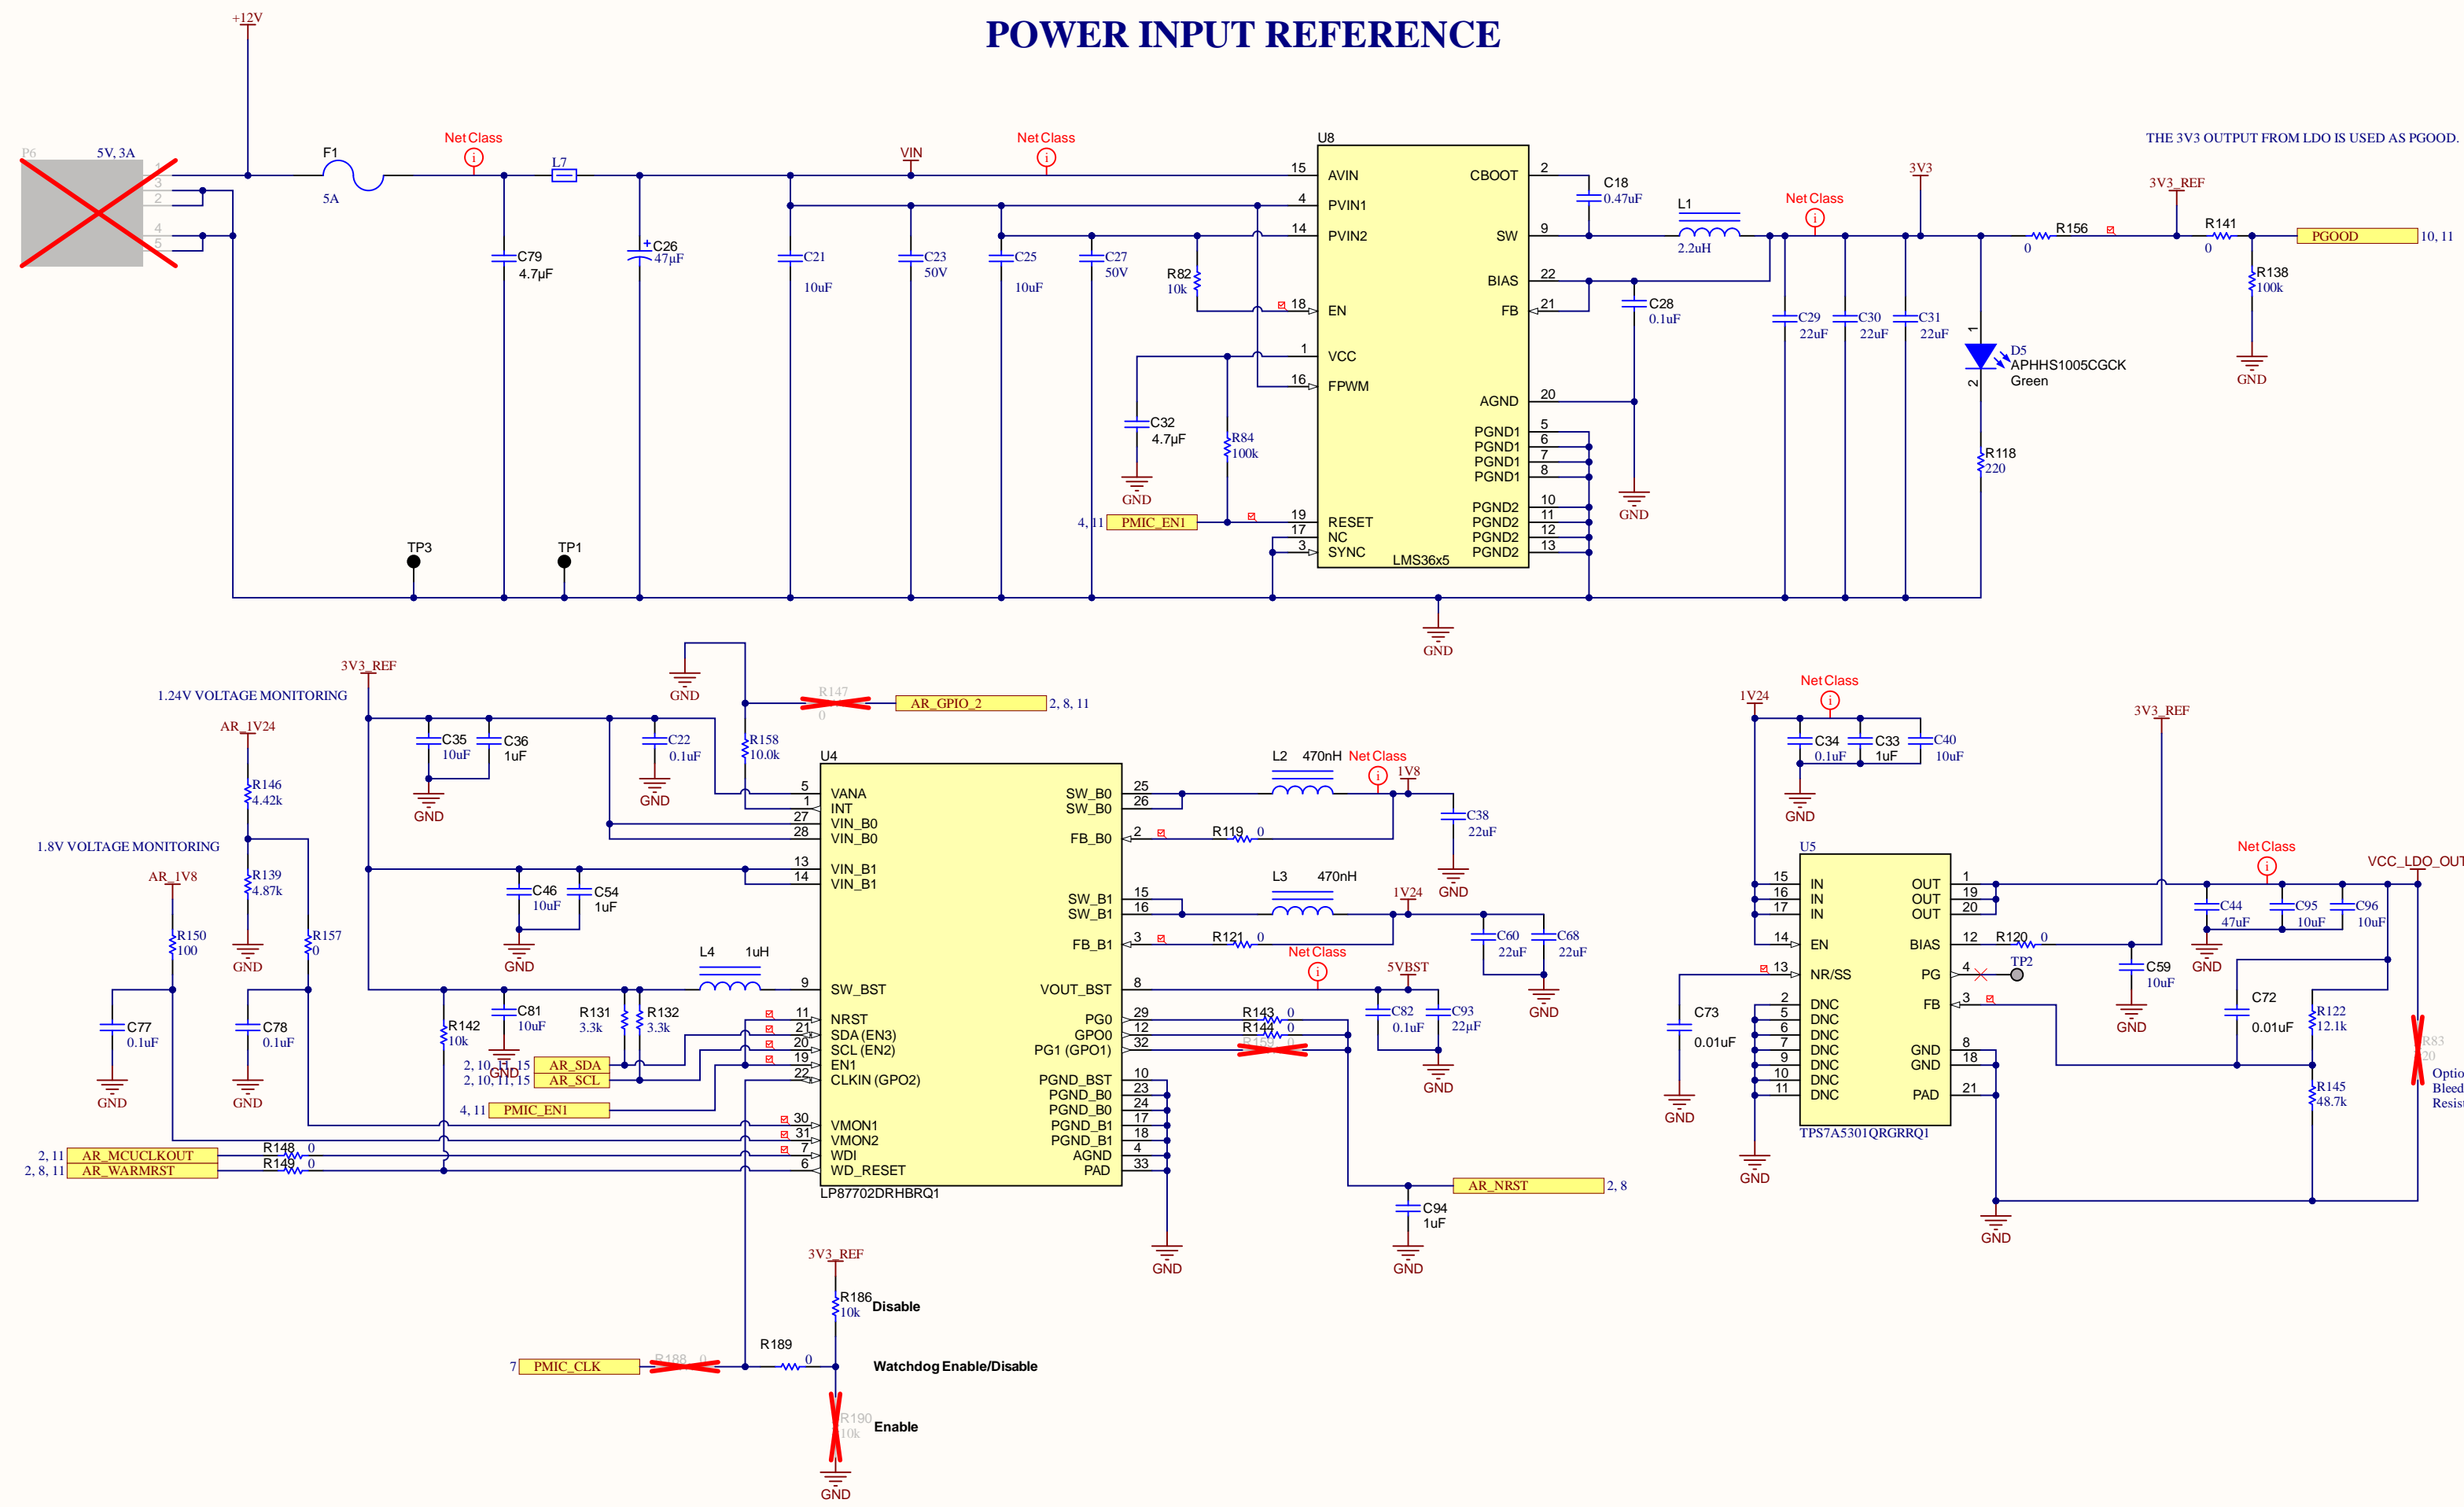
POWER INPUT REFERENCE

+12V

P6 5V, 3A
1
3
2
4
5

F1
5A

Net Class
L7
C79
4.7µF
C26
47µF
VIN
C21
10uF
C23
50V
C25
10uF
C27
50V
Net Class
R82
10k
C32
4.7µF
R84
100k
GND
4, 11 PMIC_EN1

TP3
TP1

U8
15 AVIN
4 PVIN1
14 PVIN2
18 EN
1 VCC
16 FPWM
19 RESET
17 NC
3 SYNC
LMS36x5
CBOOT 2
SW 9
BIAS 22
FB 21
AGND 20
PGND1 5
PGND1 6
PGND1 7
PGND1 8
PGND2 10
PGND2 11
PGND2 12
PGND2 13

C18
0.47uF
L1
2.2uH
C28
0.1uF
GND
Net Class
C29
22uF
C30
22uF
C31
22uF
3V3
D5
APHHS1005CGCK
Green
1
2
R118
220
R156
0
3V3_REF
R141
0
PGOOD 10, 11
R138
100k
GND
THE 3V3 OUTPUT FROM LDO IS USED AS PGOOD.

GND

3V3_REF
1.24V VOLTAGE MONITORING
AR_1V24
R146
4.42k
R139
4.87k
GND
1.8V VOLTAGE MONITORING
AR_1V8
R150
100
R157
0
C77
0.1uF
GND
C78
0.1uF
GND
C35
10uF
C36
1uF
GND
GND
R147
0
AR_GPIO_2 2, 8, 11
C22
0.1uF
GND
R158
10.0k
C46
10uF
C54
1uF
GND
R142
10k
C81
10uF
GND
R131
3.3k
R132
3.3k
2, 10, 11, 15 AR_SDA
2, 10, 11, 15 AR_SCL
4, 11 PMIC_EN1
2, 11 AR_MCUCLKOUT
2, 8, 11 AR_WARMRST
R148 0
R149 0
L4 1uH

U4
5 VANA
1 INT
27 VIN_B0
28 VIN_B0
13 VIN_B1
14 VIN_B1
9 SW_BST
11 NRST
21 SDA (EN3)
20 SCL (EN2)
19 EN1
22 CLKIN (GPO2)
30 VMON1
31 VMON2
7 WDI
6 WD_RESET
LP87702DRHBRQ1
SW_B0 25
SW_B0 26
FB_B0 2
SW_B1 15
SW_B1 16
FB_B1 3
VOUT_BST 8
PG0 29
GPO0 12
PG1 (GPO1) 32
PGND_BST 10
PGND_B0 23
PGND_B0 24
PGND_B1 17
PGND_B1 18
AGND 4
PAD 33
GND

L2 470nH
Net Class
1V8
C38
22uF
GND
R119 0
L3 470nH
1V24
C60
22uF
C68
22uF
GND
R121 0
Net Class
5VBST
C82
0.1uF
C93
22uF
GND
R143 0
R144 0
R159 0
AR_NRST 2, 8
C94
1uF
GND

3V3_REF
R186
10k
Disable
7 PMIC_CLK
R188 0
R189
0
Watchdog Enable/Disable
R190
10k
Enable
GND

Net Class
1V24
C34
0.1uF
C33
1uF
C40
10uF
GND
3V3_REF
U5
15 IN
16 IN
17 IN
14 EN
13 NR/SS
2 DNC
5 DNC
6 DNC
7 DNC
9 DNC
10 DNC
11 DNC
TPS7A5301QRGRRQ1
OUT 1
OUT 19
OUT 20
BIAS 12
PG 4
FB 3
GND 8
GND 18
PAD 21
C73
0.01uF
GND
GND
R120 0
TP2
C59
10uF
GND
Net Class
VCC_LDO_OUT
C44
47uF
C95
10uF
C96
10uF
GND
C72
0.01uF
R122
12.1k
R145
48.7k
R83
20
Optio
Bleed
Resis
GND